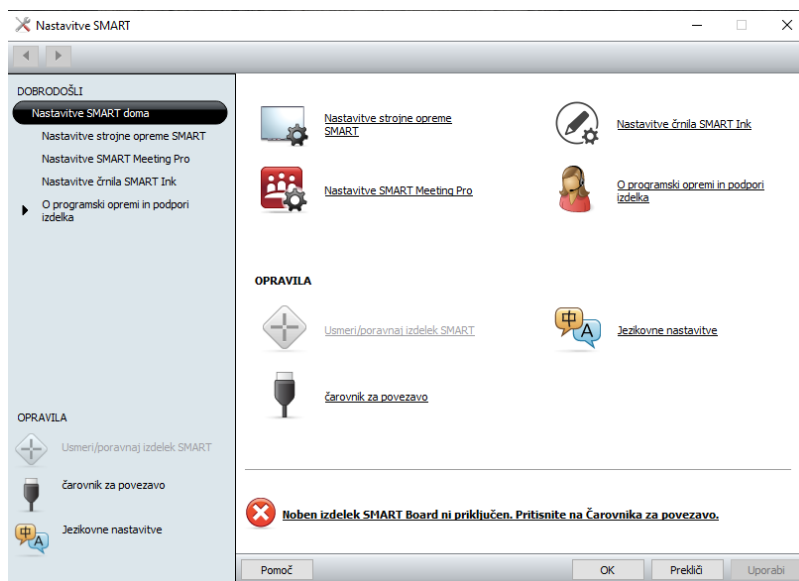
Nastavitve SMART

DOBRODOŠLI
Nastavitve SMART doma
Nastavitve strojne opreme SMART
Nastavitve SMART Meeting Pro
Nastavitve črnila SMART Ink
O programski opremi in podpori izdelka

OPRAVILA
Usmeri/poravnaj izdelek SMART
čarovnik za povezavo
Jezikovne nastavitve

Nastavitve strojne opreme SMART
Nastavitve črnila SMART Ink
Nastavitve SMART Meeting Pro
O programski opremi in podpori izdelka

OPRAVILA
Usmeri/poravnaj izdelek SMART
Jezikovne nastavitve
čarovnik za povezavo

Noben izdelek SMART Board ni priključen. Pritisnite na Čarovnika za povezavo.

Pomoč
OK
Prekliči
Uporabi